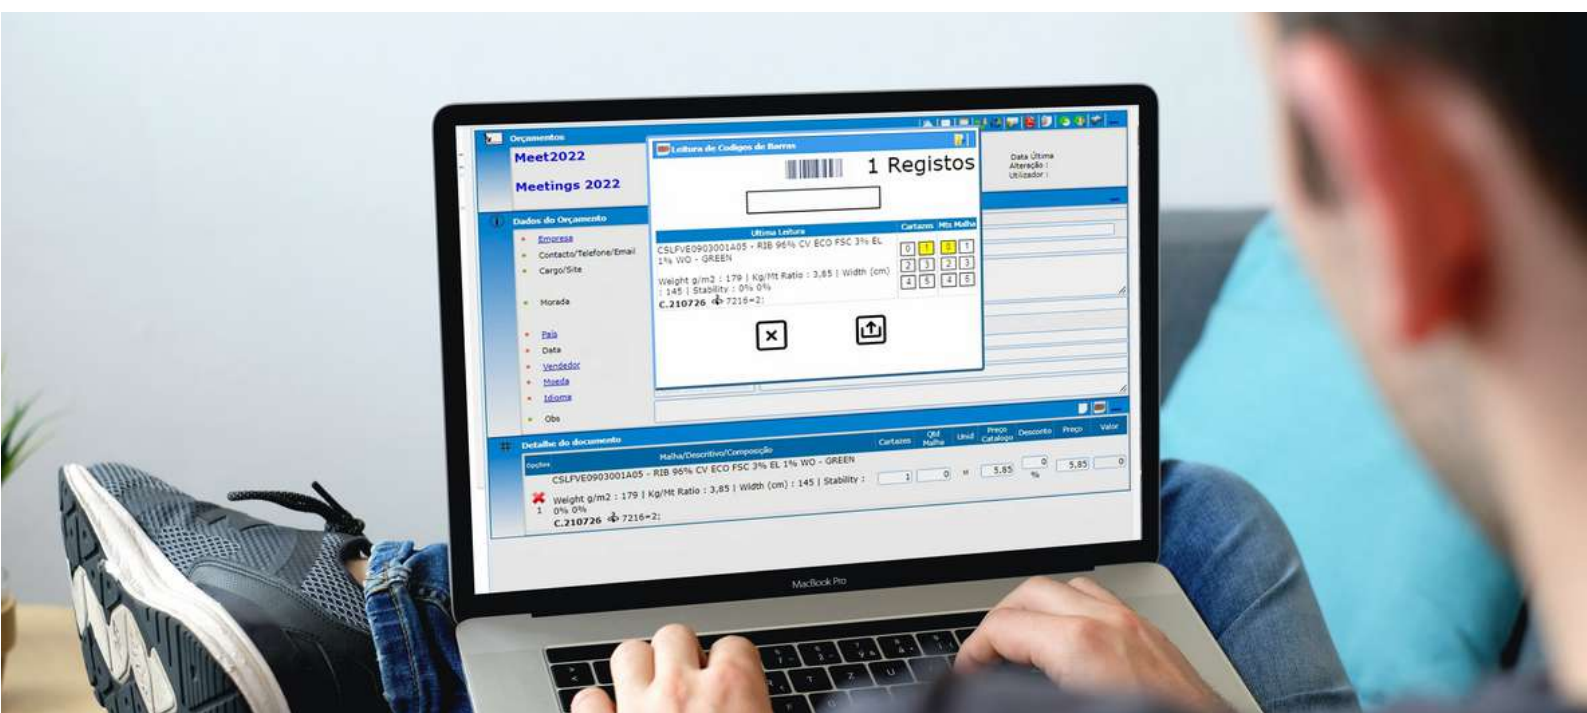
Orçamentos

Meet2022

Meetings 2022

Leitura de Codigos de Barras

1 Registos

Data Última Alteração : Utilizador :

Dados do Orçamento

Empresa
Contacto/Telefone/Email
Cargo/Site
Morada
País
Data
Vendedor
Moeda
Idioma
Obs

Ultima Leitura

Cartazes Mts Malha

CSLFVE0903001A05 - RIB 96% CV ECO FSC 3% EL 1% WO - GREEN

Weight g/m2 : 179 | Kg/Mt Ratio : 3,85 | Width (cm) : 145 | Stability : 0% 0%

C.210726 7216=2;

0 1 0 1
2 3 2 3
4 5 4 5

Detalhe do documento

Opções

Malha/Descritivo/Composição

Cartazes

Qtd Malha

Unid

Preço Catalogo

Desconto

Preço

Valor

CSLFVE0903001A05 - RIB 96% CV ECO FSC 3% EL 1% WO - GREEN

Weight g/m2 : 179 | Kg/Mt Ratio : 3,85 | Width (cm) : 145 | Stability : 0% 0%

C.210726 7216=2;

1

1 0 M 5,85 0 % 5,85 0

MacBook Pro